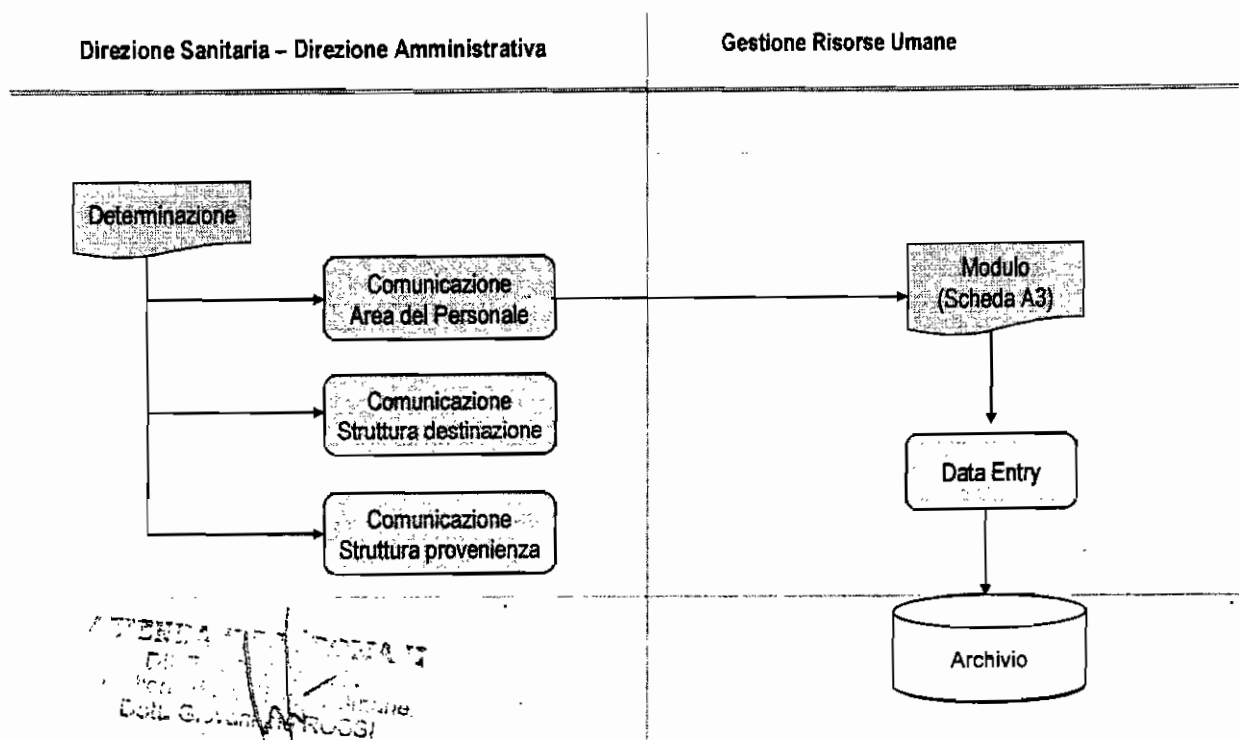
Direzione Sanitaria – Direzione Amministrativa

Gestione Risorse Umane

Determinazione

Comunicazione Area del Personale

Comunicazione Struttura destinazione

Comunicazione Struttura provenienza

Modulo (Scheda A3)

Data Entry

Archivio

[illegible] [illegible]
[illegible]
Dott. G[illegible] ROSSI